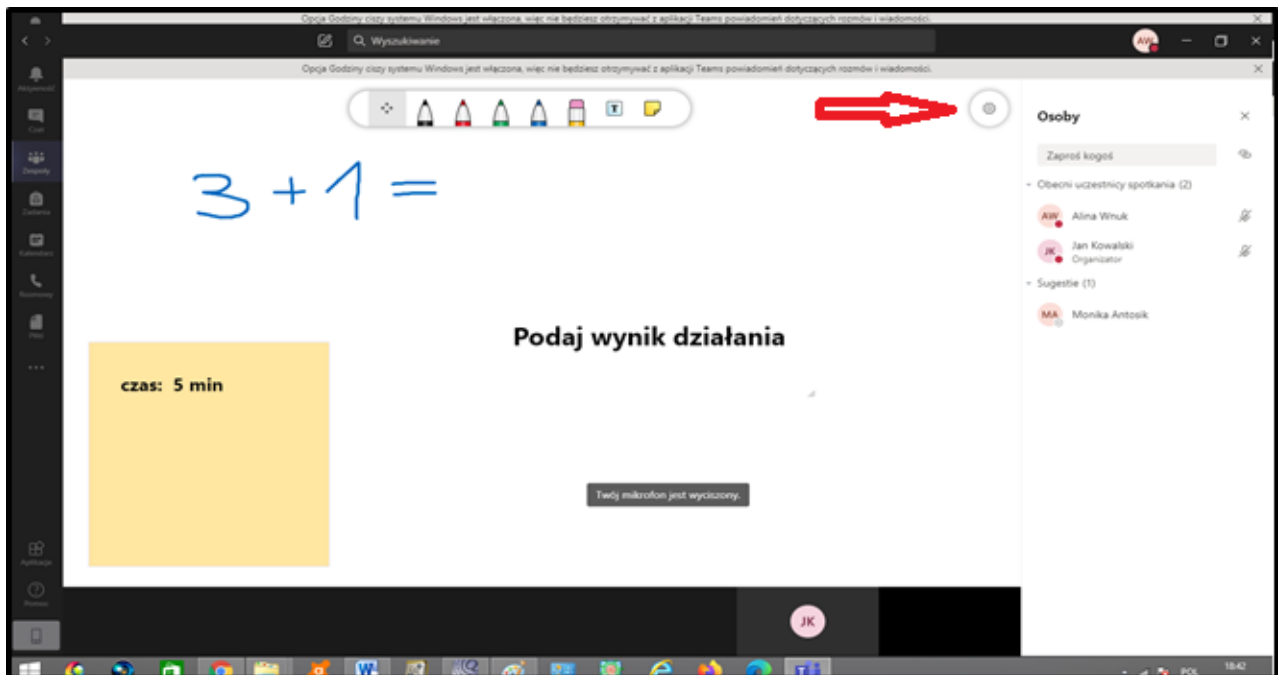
Opcja Godziny ciszy systemu Windows jest włączona, więc nie będziesz otrzymywać z aplikacji Teams powiadomień dotyczących rozmów i wiadomości.

Wyszukiwanie

AW

Opcja Godziny ciszy systemu Windows jest włączona, więc nie będziesz otrzymywać z aplikacji Teams powiadomień dotyczących rozmów i wiadomości.

Aktywność
Czat
Zespoły
Zadania
Kalendarz
Rozmowy
Pliki
...
Aplikacje
Pomoc

$3+1=$

Podaj wynik działania

czas: 5 min

Twój mikrofon jest wyciszony.

Osoby

Zaproś kogoś

Obecni uczestnicy spotkania (2)

AW Alina Wnuk

JK Jan Kowalski
Organizator

Sugestie (1)

MA Monika Antosik

JK

POL
18:42